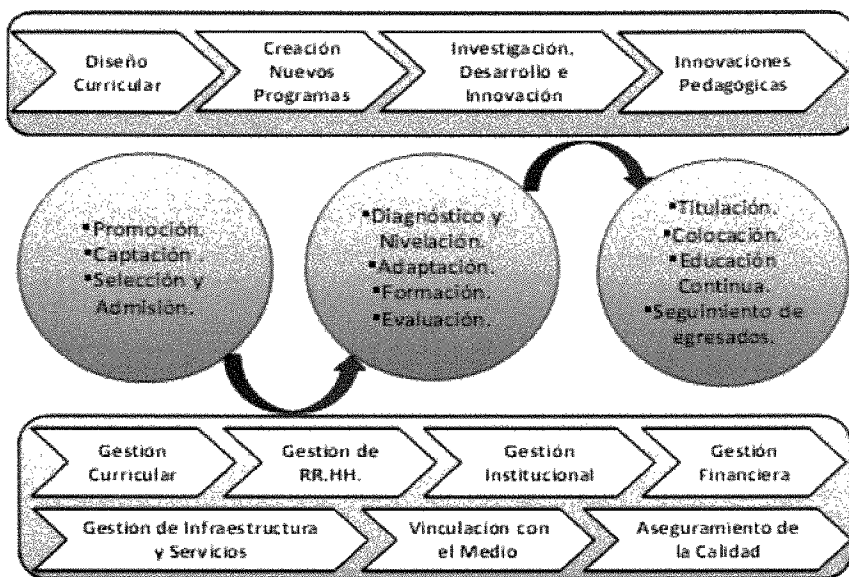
Diseño Curricular

Creación Nuevos Programas

Investigación, Desarrollo e Innovación

Innovaciones Pedagógicas

•Promoción.
•Captación.
•Selección y Admisión.

•Diagnóstico y Nivelación.
•Adaptación.
•Formación.
•Evaluación.

•Titulación.
•Colocación.
•Educación Continua.
•Seguimiento de egresados.

Gestión Curricular

Gestión de RR.HH.

Gestión Institucional

Gestión Financiera

Gestión de Infraestructura y Servicios

Vinculación con el Medio

Aseguramiento de la Calidad